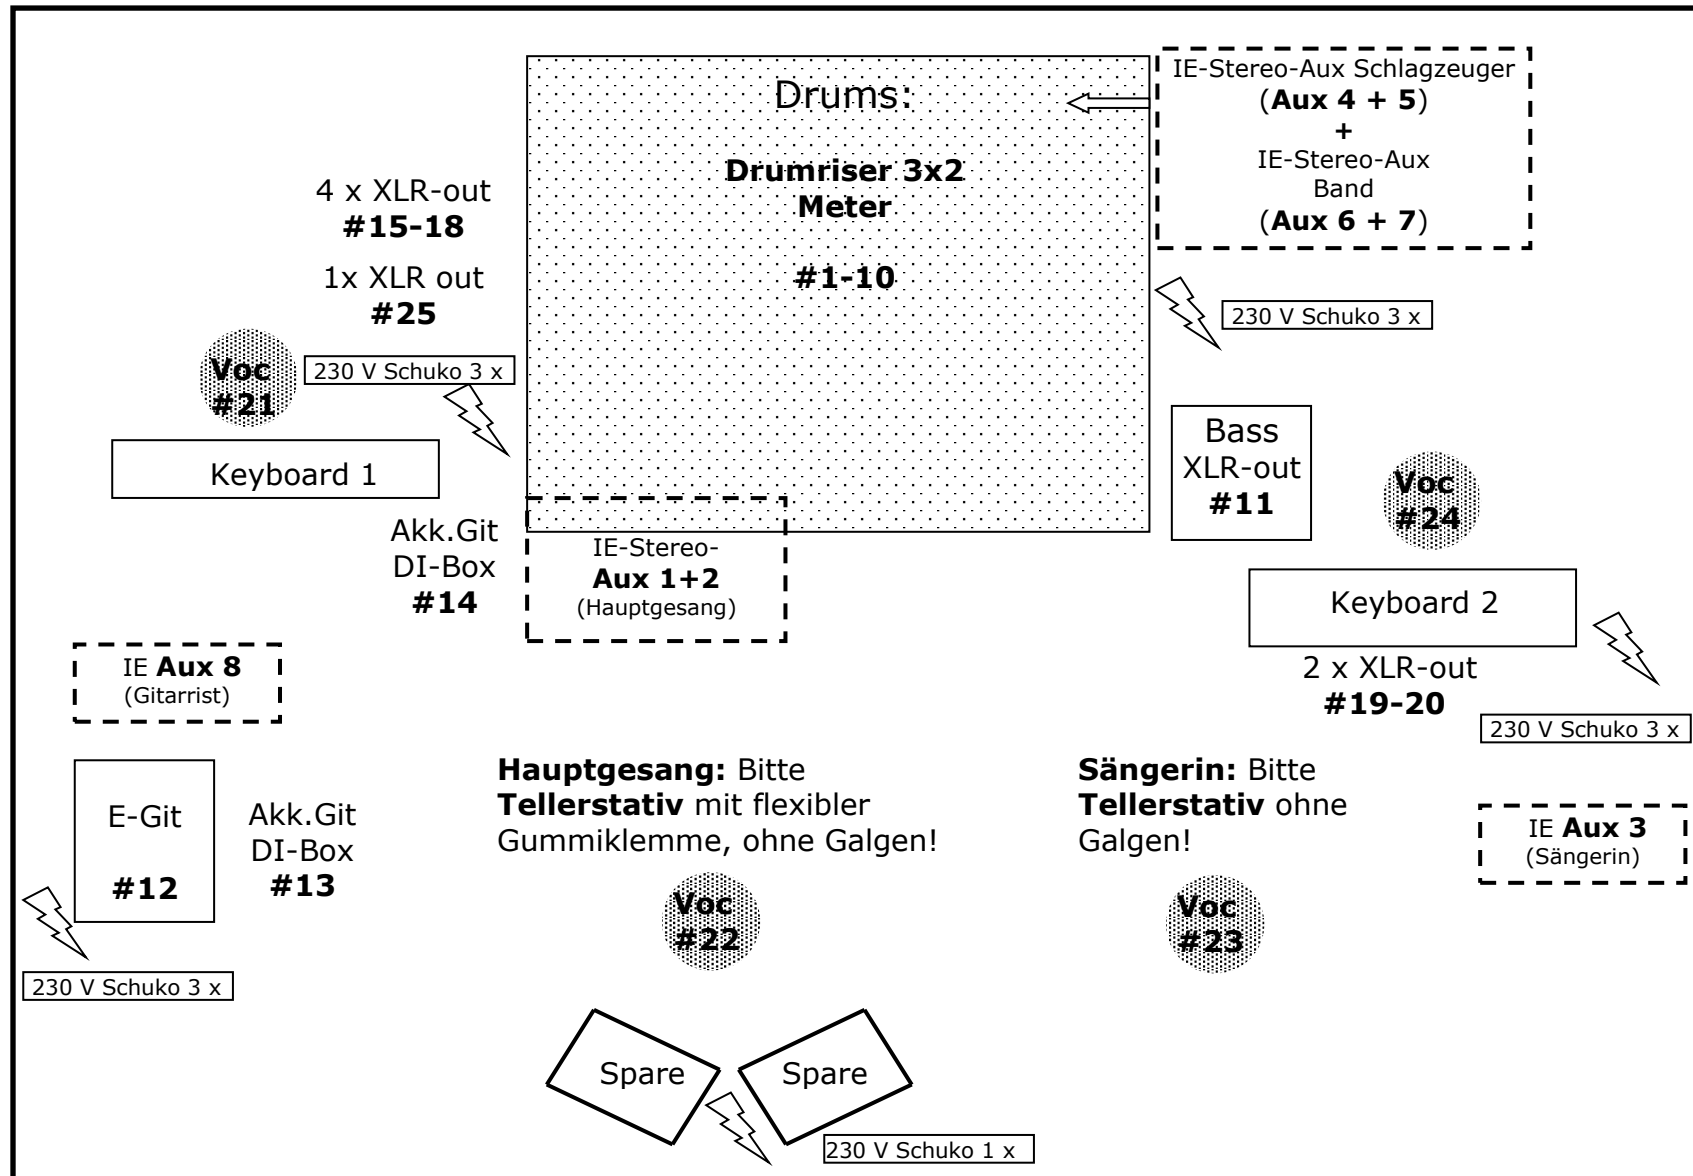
Drums:

Drumriser 3x2 Meter

#1-10

IE-Stereo-Aux Schlagzeuger (**Aux 4 + 5**) + IE-Stereo-Aux Band (**Aux 6 + 7**)

4 x XLR-out
**#15-18**

1x XLR out
**#25**

230 V Schuko 3 x

**Voc #21**

230 V Schuko 3 x

Keyboard 1

Bass XLR-out **#11**

**Voc #24**

Akk.Git DI-Box **#14**

IE-Stereo- **Aux 1+2** (Hauptgesang)

Keyboard 2

2 x XLR-out
**#19-20**

IE **Aux 8** (Gitarrist)

230 V Schuko 3 x

E-Git

**#12**

Akk.Git DI-Box **#13**

**Hauptgesang:** Bitte **Tellerstativ** mit flexibler Gummiklemme, ohne Galgen!

**Sängerin:** Bitte **Tellerstativ** ohne Galgen!

IE **Aux 3** (Sängerin)

**Voc #22**

**Voc #23**

230 V Schuko 3 x

Spare

Spare

230 V Schuko 1 x